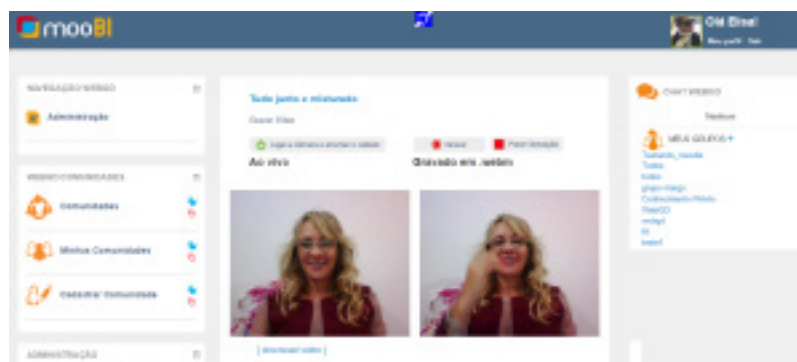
mooBI

Olá Elisa!
Meu perfil · Sair

NAVEGAÇÃO WEBBIO

Administração

WEBBIO COMUNIDADES

Comunidades

Minhas Comunidades

Cadastrar Comunidade

ADMINISTRAÇÃO

Tudo junto e misturado

Gravar Vídeo

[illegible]

Gravar

Parar Gravação

Ao vivo

Gravado em .webm

[ download vídeo ]

CHAT WEBBIO

Ninguém

MEUS GRUPOS

Tudo junto e misturado

Todos

todos

grupo-thiago

Conhecimento Prévio

WebCO

redpd

bl

teste4